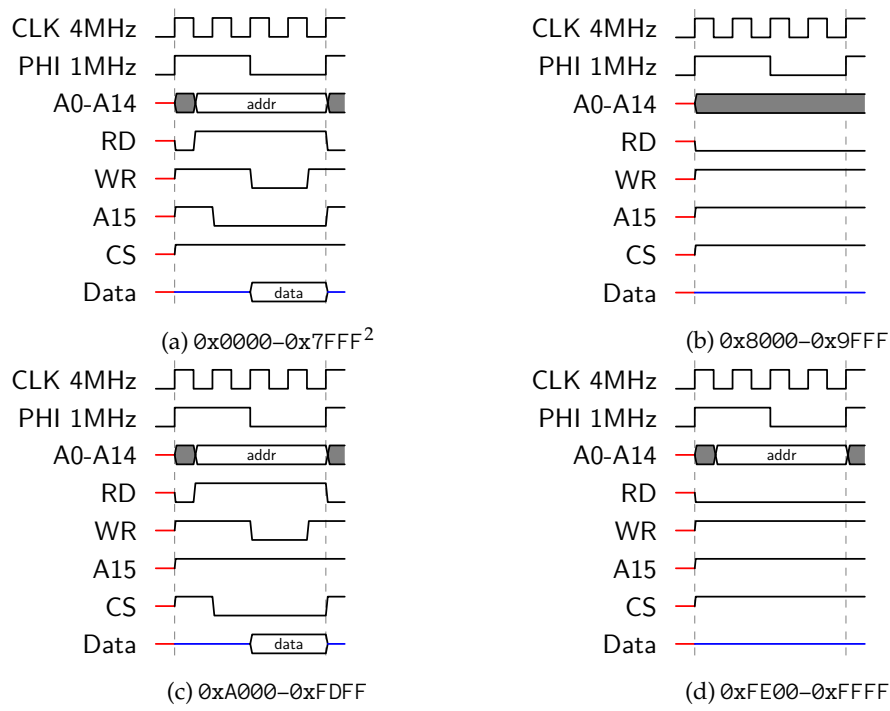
CLK 4MHz
PHI 1MHz
A0-A14
addr
RD
WR
A15
CS
Data
data

(a) 0x0000–0x7FFF$^2$

CLK 4MHz
PHI 1MHz
A0-A14
RD
WR
A15
CS
Data

(b) 0x8000–0x9FFF

CLK 4MHz
PHI 1MHz
A0-A14
addr
RD
WR
A15
CS
Data
data

(c) 0xA000–0xFDFF

CLK 4MHz
PHI 1MHz
A0-A14
addr
RD
WR
A15
CS
Data

(d) 0xFE00–0xFFFF